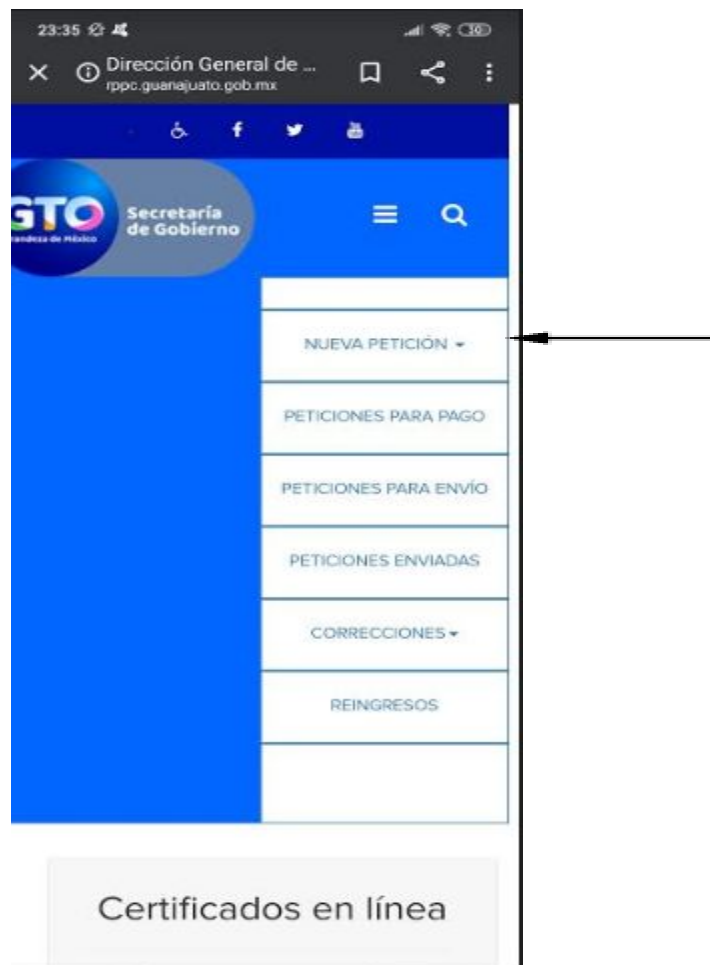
23:35

Dirección General de ...
rppc.guanajuato.gob.mx

GTO
Grandeza de México
Secretaría de Gobierno

NUEVA PETICIÓN

PETICIONES PARA PAGO

PETICIONES PARA ENVÍO

PETICIONES ENVIADAS

CORRECCIONES

REINGRESOS

Certificados en línea